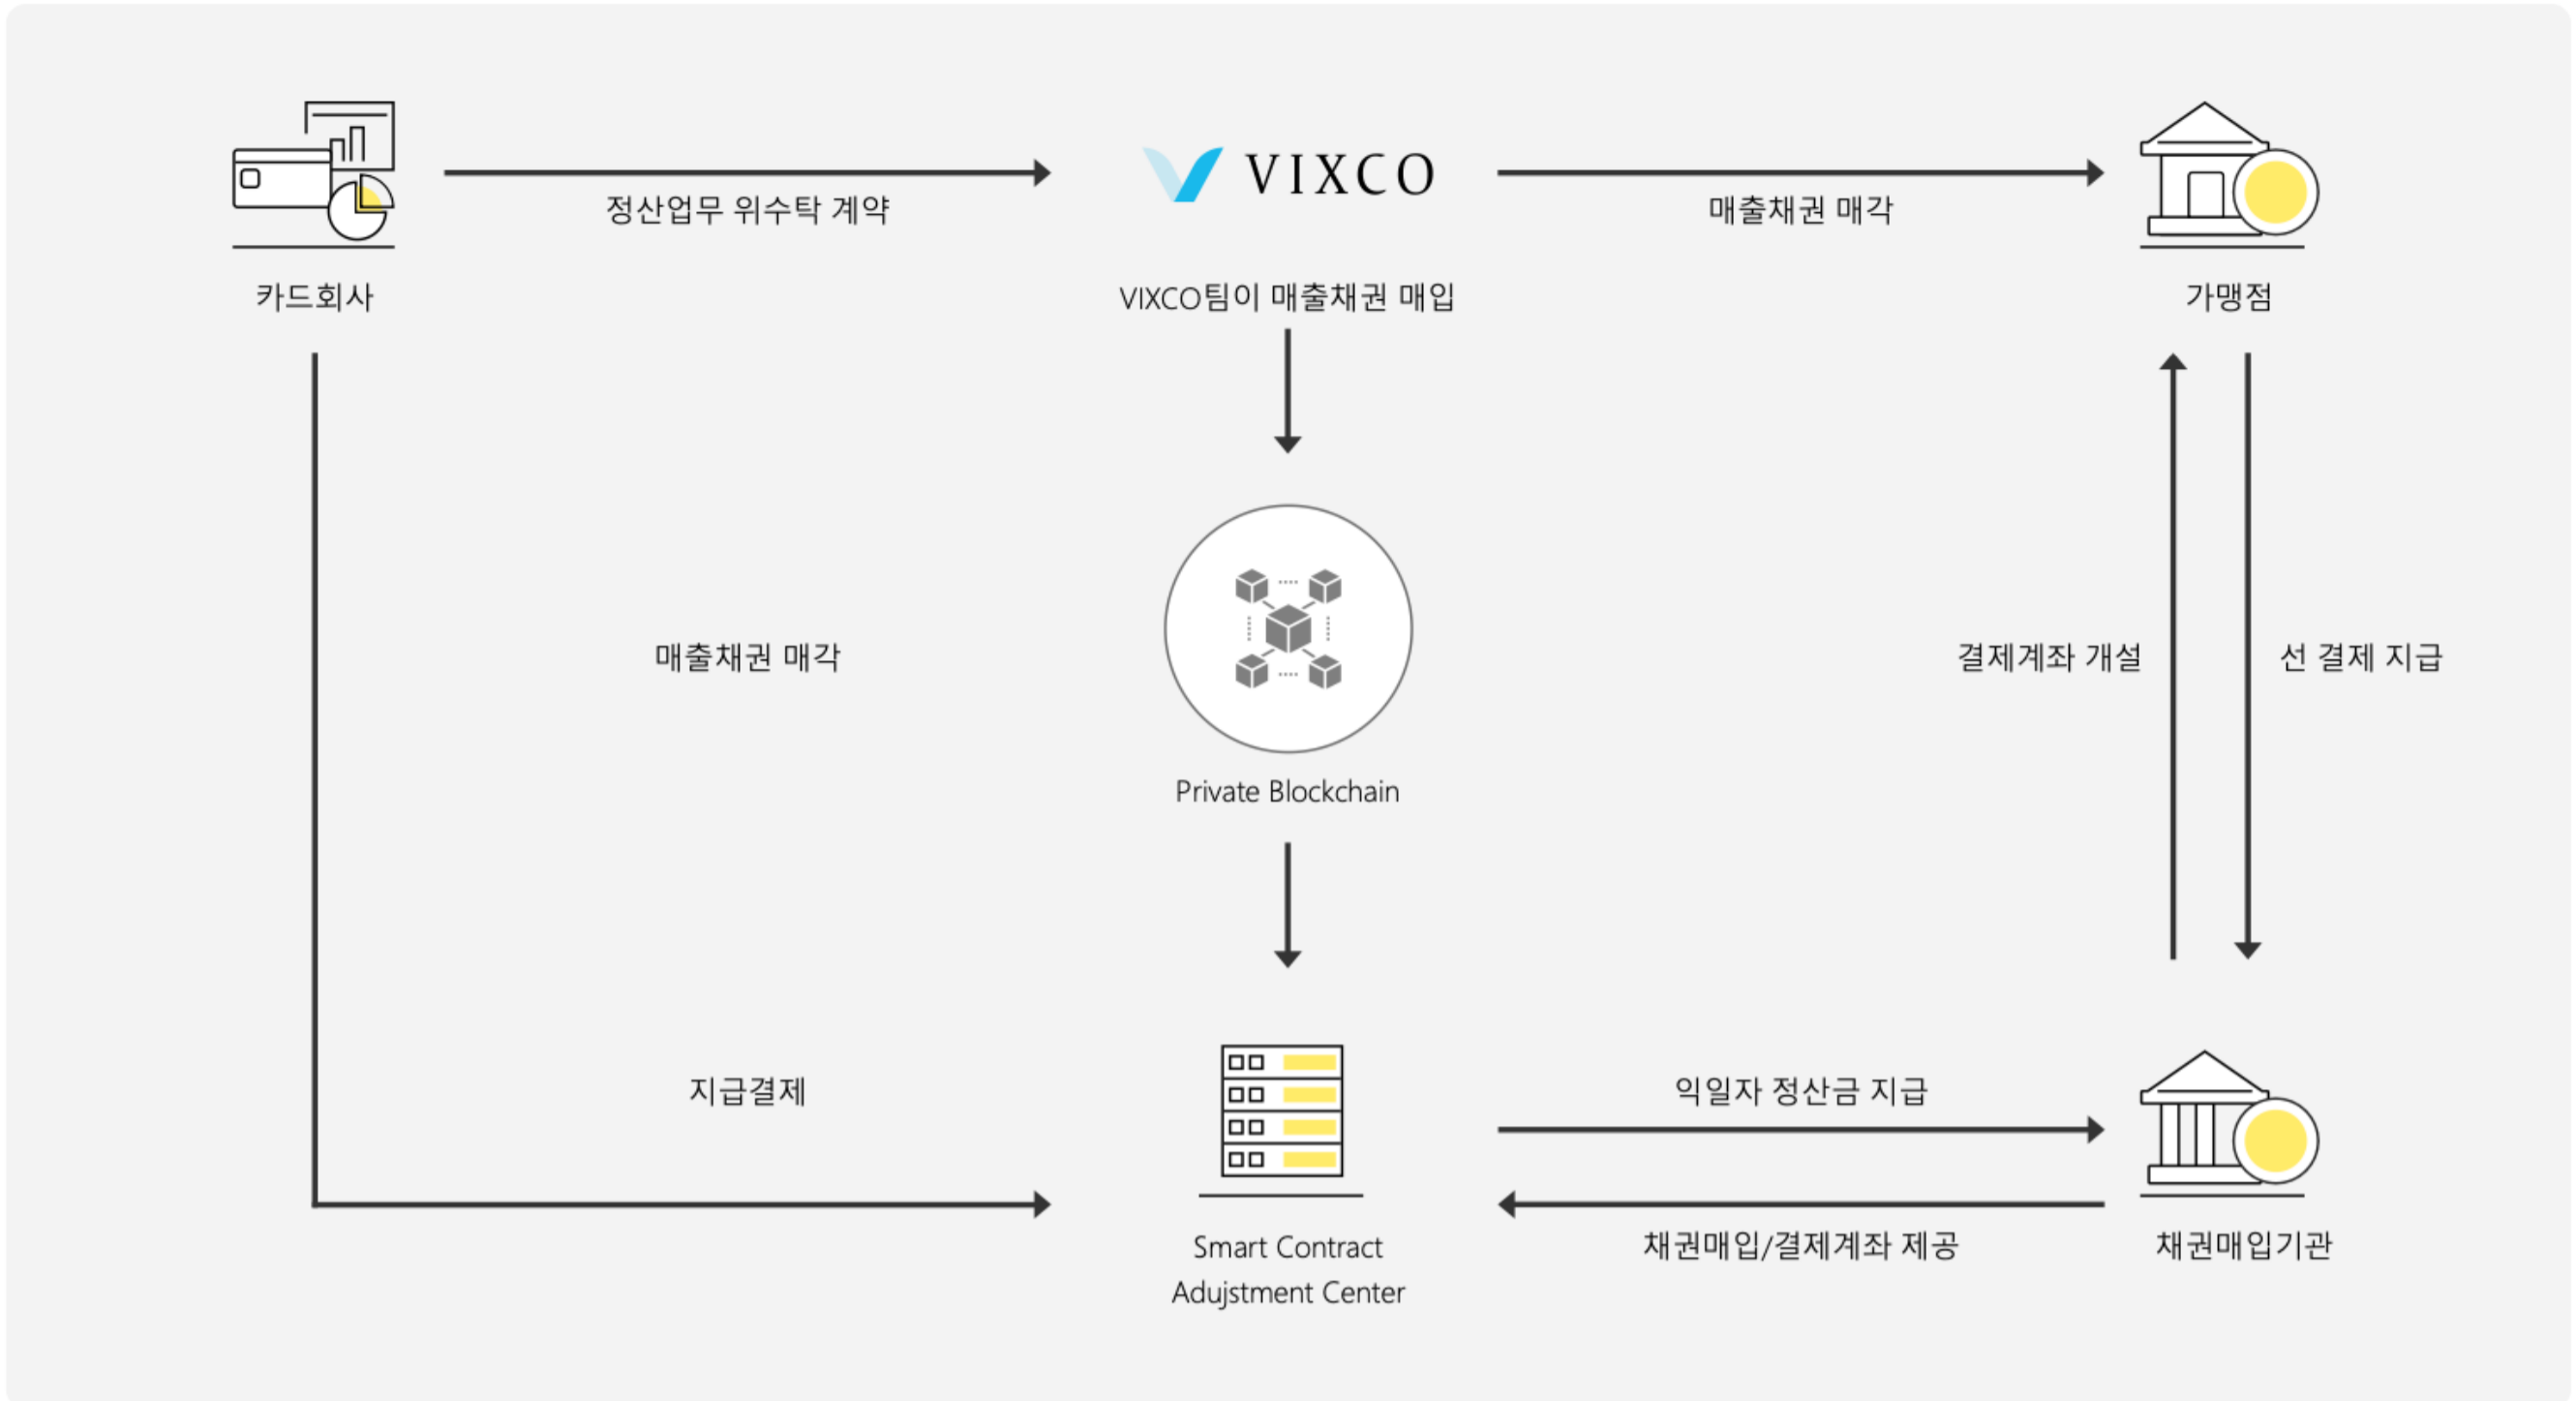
정산업무 위수탁 계약

VIXCO

매출채권 매각

카드회사

VIXCO팀이 매출채권 매입

가맹점

매출채권 매각

Private Blockchain

결제계좌 개설

선 결제 지급

지급결제

익일자 정산금 지급

Smart Contract Adujstment Center

채권매입/결제계좌 제공

채권매입기관